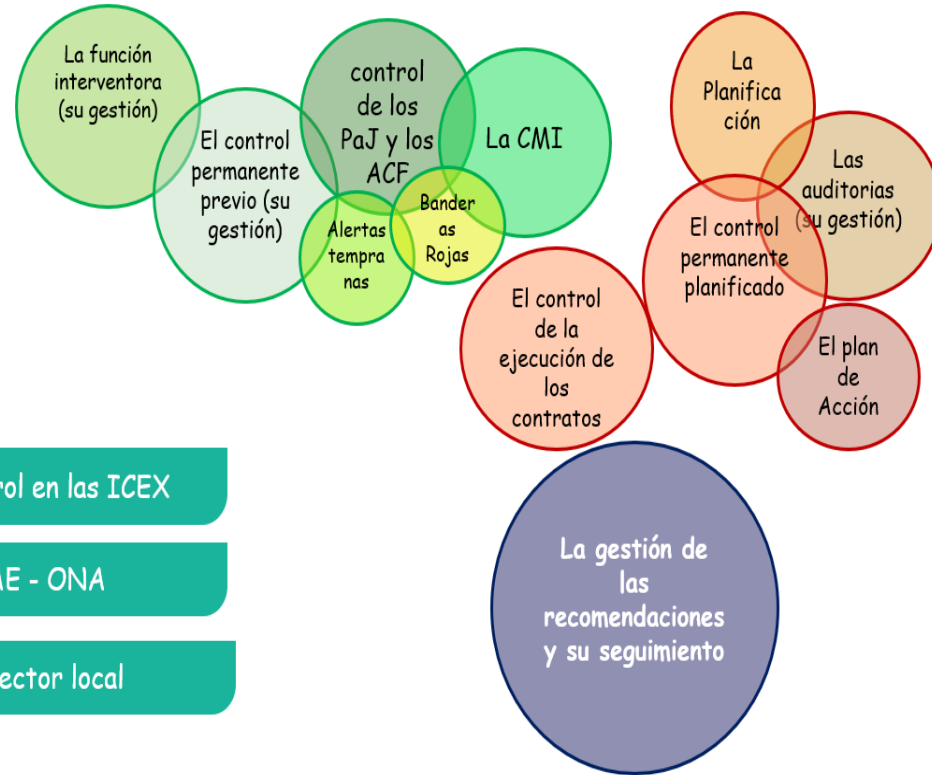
La función interventora (su gestión)

El control permanente previo (su gestión)

control de los PaJ y los ACF

La CMI

Alertas tempranas

Banderas Rojas

La Planificación

Las auditorias (su gestión)

El control permanente planificado

El control de la ejecución de los contratos

El plan de Acción

rol en las ICEX

AE - ONA

ector local

La gestión de las recomendaciones y su seguimiento